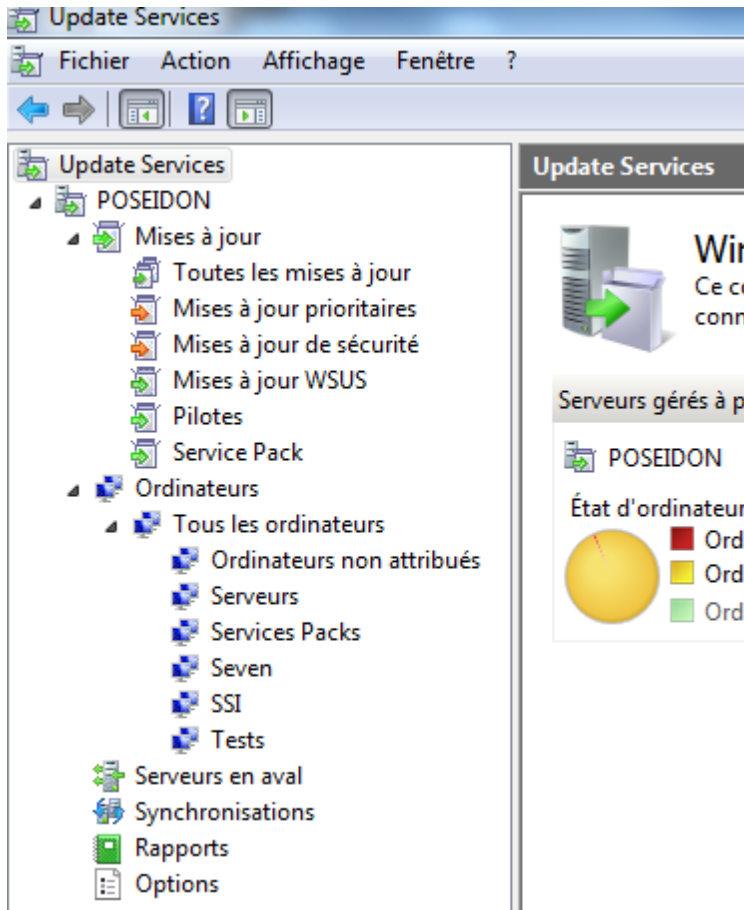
Update Services

Fichier Action Affichage Fenêtre ?

Update Services
POSEIDON
Mises à jour
Toutes les mises à jour
Mises à jour prioritaires
Mises à jour de sécurité
Mises à jour WSUS
Pilotes
Service Pack
Ordinateurs
Tous les ordinateurs
Ordinateurs non attribués
Serveurs
Services Packs
Seven
SSI
Tests
Serveurs en aval
Synchronisations
Rapports
Options

Update Services

Wi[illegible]
Ce c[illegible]
conn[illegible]

Serveurs gérés à p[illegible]

POSEIDON

État d'ordinateur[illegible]
Ord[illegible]
Ord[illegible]
Ord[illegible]